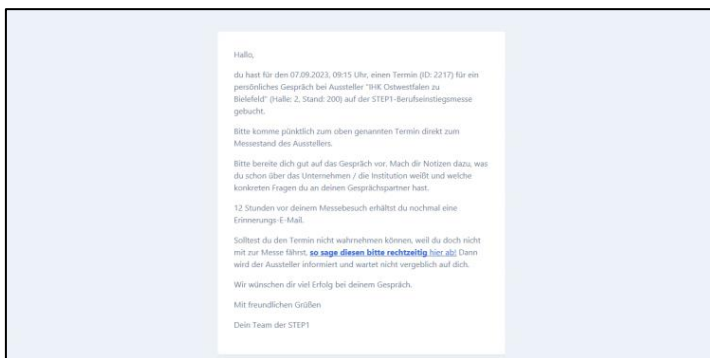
Hallo,

du hast für den 07.09.2023, 09:15 Uhr, einen Termin (ID: 2217) für ein persönliches Gespräch bei Aussteller "IHK Ostwestfalen zu Bielefeld" (Halle: 2, Stand: 200) auf der STEP1-Berufseinstiegsmesse gebucht.

Bitte komme pünktlich zum oben genannten Termin direkt zum Messestand des Ausstellers.

Bitte bereite dich gut auf das Gespräch vor. Mach dir Notizen dazu, was du schon über das Unternehmen / die Institution weißt und welche konkreten Fragen du an deinen Gesprächspartner hast.

12 Stunden vor deinem Messebesuch erhältst du nochmal eine Erinnerungs-E-Mail.

Solltest du den Termin nicht wahrnehmen können, weil du doch nicht mit zur Messe fährst, so sage diesen bitte rechtzeitig hier ab! Dann wird der Aussteller informiert und wartet nicht vergeblich auf dich.

Wir wünschen dir viel Erfolg bei deinem Gespräch.

Mit freundlichen Grüßen

Dein Team der STEP1